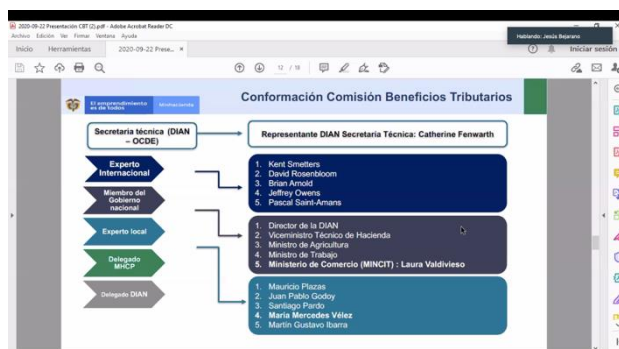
2020-09-22 Presentación CBT (2).pdf - Adobe Acrobat Reader DC
Archivo Edición Ver Firmar Ventana Ayuda

Hablando: Jesús Bejarano

Inicio Herramientas 2020-09-22 Prese... ×

Iniciar sesión

12 / 18

El emprendimiento es de todos Minhacienda

Conformación Comisión Beneficios Tributarios

Secretaría técnica (DIAN – OCDE)

Representante DIAN Secretaría Técnica: Catherine Fenwarth

Experto Internacional

Miembro del Gobierno nacional

Experto local

Delegado MHCP

Delegado DIAN

1. Kent Smetters
2. David Rosenbloom
3. Brian Arnold
4. Jeffrey Owens
5. Pascal Saint-Amans

1. Director de la DIAN
2. Viceministro Técnico de Hacienda
3. Ministro de Agricultura
4. Ministro de Trabajo
5. Ministerio de Comercio (MINCIT) : Laura Valdivieso

1. Mauricio Plazas
2. Juan Pablo Godoy
3. Santiago Pardo
4. María Mercedes Vélez
5. Martín Gustavo Ibarra